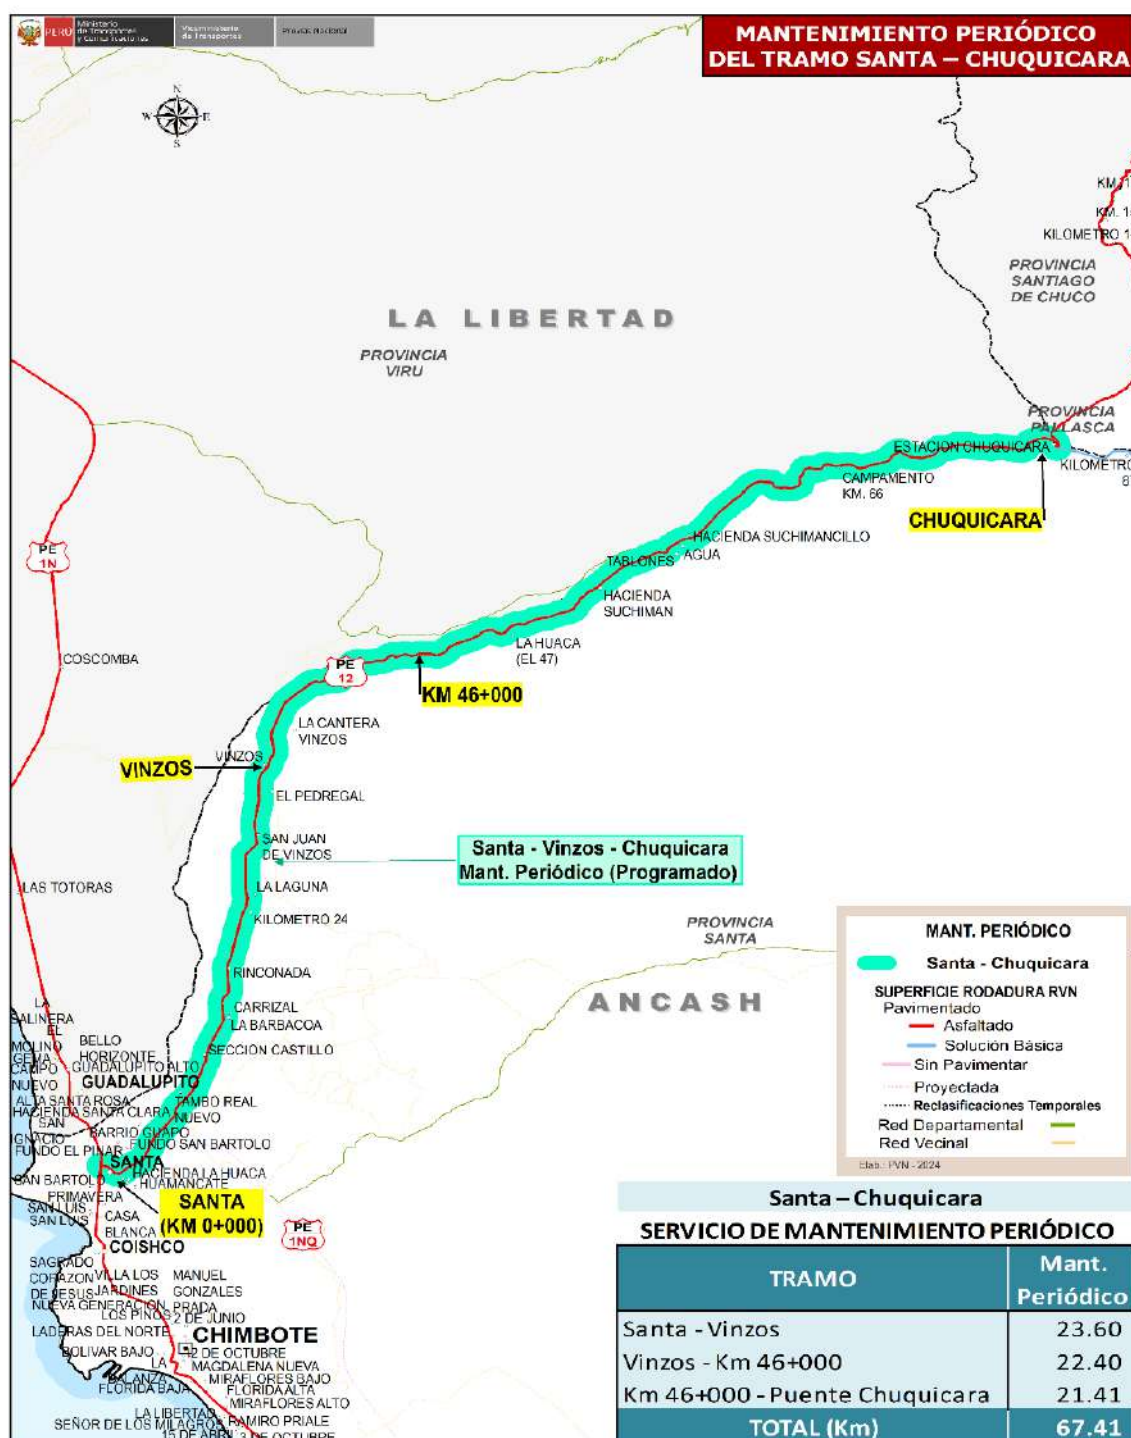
PERÚ Ministerio de Transportes y Comunicaciones Viceministerio de Transportes Provías Nacional

MANTENIMIENTO PERIÓDICO DEL TRAMO SANTA – CHUQUICARA

N
W E
S

LA LIBERTAD

PROVINCIA VIRU

PROVINCIA SANTIAGO DE CHUCO

KM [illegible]
KM. 1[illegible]
KILOMETRO 1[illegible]

PROVINCIA PALLASCA

ESTACION CHUQUICARA
KILOMETRO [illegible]
CAMPAMENTO KM. 66
CHUQUICARA
HACIENDA SUCHIMANCILLO
AGUA
TABLONES
HACIENDA SUCHIMAN
LA HUACA (EL 47)
PE 12
KM 46+000
PE 1N
COSCOMBA
LA CANTERA VINZOS
VINZOS
VINZOS
EL PEDREGAL
SAN JUAN DE VINZOS

Santa - Vinzos - Chuquicara
Mant. Periódico (Programado)

LAS TOTORAS
LA LAGUNA
KILOMETRO 24
PROVINCIA SANTA
RINCONADA
CARRIZAL
LA BARBACOA
ANCASH
SECCION CASTILLO

LA SALINERA
EL MOLINO
BELLO HORIZONTE
GEMA
CAMPO NUEVO
GUADALUPITO ALTO
GUADALUPITO
ALTA SANTA ROSA
TAMBO REAL
HACIENDA SANTA CLARA
TAMBO REAL NUEVO
SAN IGNACIO
BARRIO GUAPO
FUNDO SAN BARTOLO
FUNDO EL PINAR
SANTA
HACIENDA LA HUACA
HUAMANCATE
SAN BARTOLO
PRIMAVERA
SAN LUIS
SAN LUIS
CASA BLANCA
SANTA (KM 0+000)
PE 1NO
COISHCO
SAGRADO CORAZON DE JESUS
VILLA LOS JARDINES
MANUEL GONZALES PRADA
NUEVA GENERACION
LOS PINOS
2 DE JUNIO
LADERAS DEL NORTE
CHIMBOTE
BOLIVAR BAJO
12 DE OCTUBRE
LA BALANZA
MAGDALENA NUEVA
MIRAFLORES BAJO
FLORIDA BAJA
FLORIDA ALTA
MIRAFLORES ALTO
LA LIBERTAD
SEÑOR DE LOS MILAGROS
RAMIRO PRIALE
15 DE ABRIL
3 DE OCTUBRE

MANT. PERIÓDICO
Santa - Chuquicara
SUPERFICIE RODADURA RVN
Pavimentado
Asfaltado
Solución Básica
Sin Pavimentar
Proyectada
Reclasificaciones Temporales
Red Departamental
Red Vecinal
Elab.: PVN - 2024

Santa – Chuquicara
SERVICIO DE MANTENIMIENTO PERIÓDICO

| TRAMO | Mant. Periódico |
|---|---|
| Santa - Vinzos | 23.60 |
| Vinzos - Km 46+000 | 22.40 |
| Km 46+000 - Puente Chuquicara | 21.41 |
| TOTAL (Km) | 67.41 |